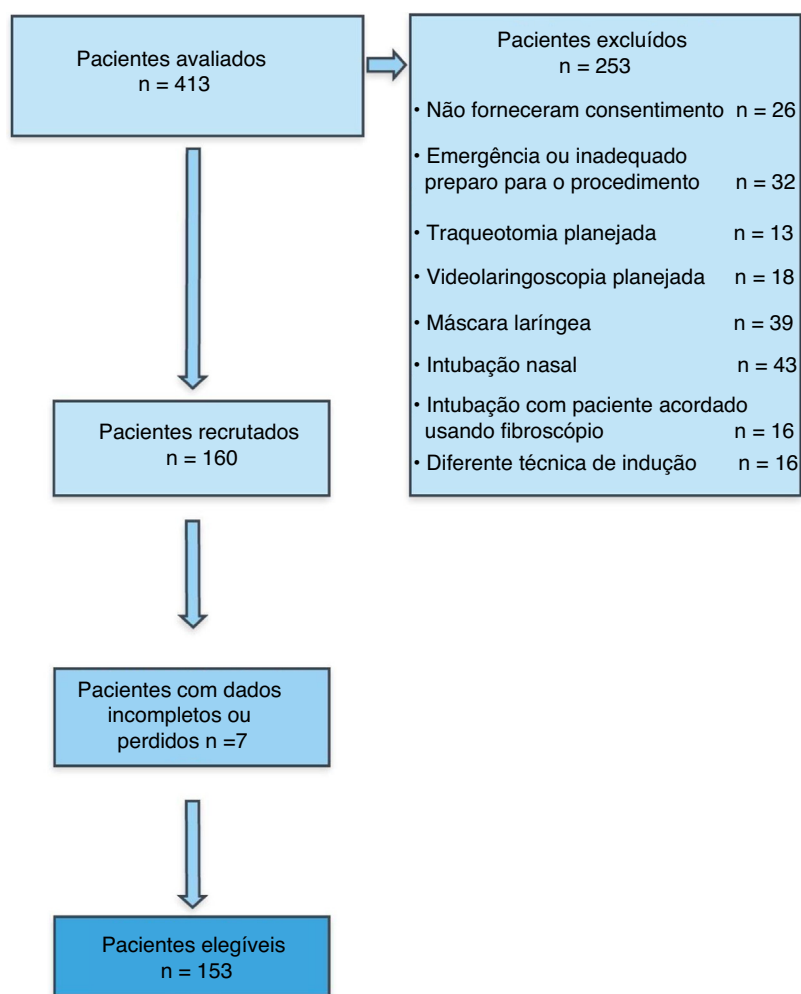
Pacientes avaliados
n = 413

Pacientes excluídos
n = 253

• Não forneceram consentimento n = 26

• Emergência ou inadequado preparo para o procedimento n = 32

• Traqueotomia planejada n = 13

• Videolaringoscopia planejada n = 18

• Máscara laríngea n = 39

• Intubação nasal n = 43

• Intubação com paciente acordado usando fibroscópio n = 16

• Diferente técnica de indução n = 16

Pacientes recrutados
n = 160

Pacientes com dados incompletos ou perdidos n =7

Pacientes elegíveis
n = 153